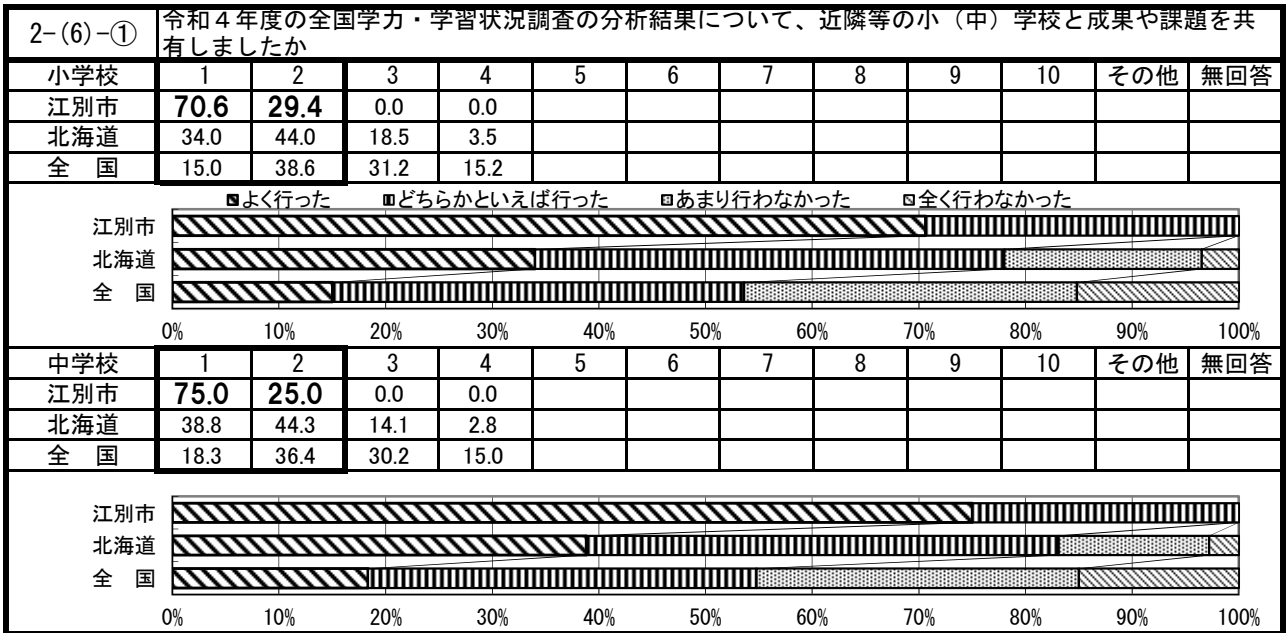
2-(6)-①

令和４年度の全国学力・学習状況調査の分析結果について、近隣等の小（中）学校と成果や課題を共有しましたか

| 小学校 | 1 | 2 | 3 | 4 | 5 | 6 | 7 | 8 | 9 | 10 | その他 | 無回答 |
|---|---|---|---|---|---|---|---|---|---|---|---|---|
| 江別市 | 70.6 | 29.4 | 0.0 | 0.0 | | | | | | | | |
| 北海道 | 34.0 | 44.0 | 18.5 | 3.5 | | | | | | | | |
| 全　国 | 15.0 | 38.6 | 31.2 | 15.2 | | | | | | | | |

よく行った　どちらかといえば行った　あまり行わなかった　全く行わなかった

江別市
北海道
全　国

0%　10%　20%　30%　40%　50%　60%　70%　80%　90%　100%

| 中学校 | 1 | 2 | 3 | 4 | 5 | 6 | 7 | 8 | 9 | 10 | その他 | 無回答 |
|---|---|---|---|---|---|---|---|---|---|---|---|---|
| 江別市 | 75.0 | 25.0 | 0.0 | 0.0 | | | | | | | | |
| 北海道 | 38.8 | 44.3 | 14.1 | 2.8 | | | | | | | | |
| 全　国 | 18.3 | 36.4 | 30.2 | 15.0 | | | | | | | | |

江別市
北海道
全　国

0%　10%　20%　30%　40%　50%　60%　70%　80%　90%　100%